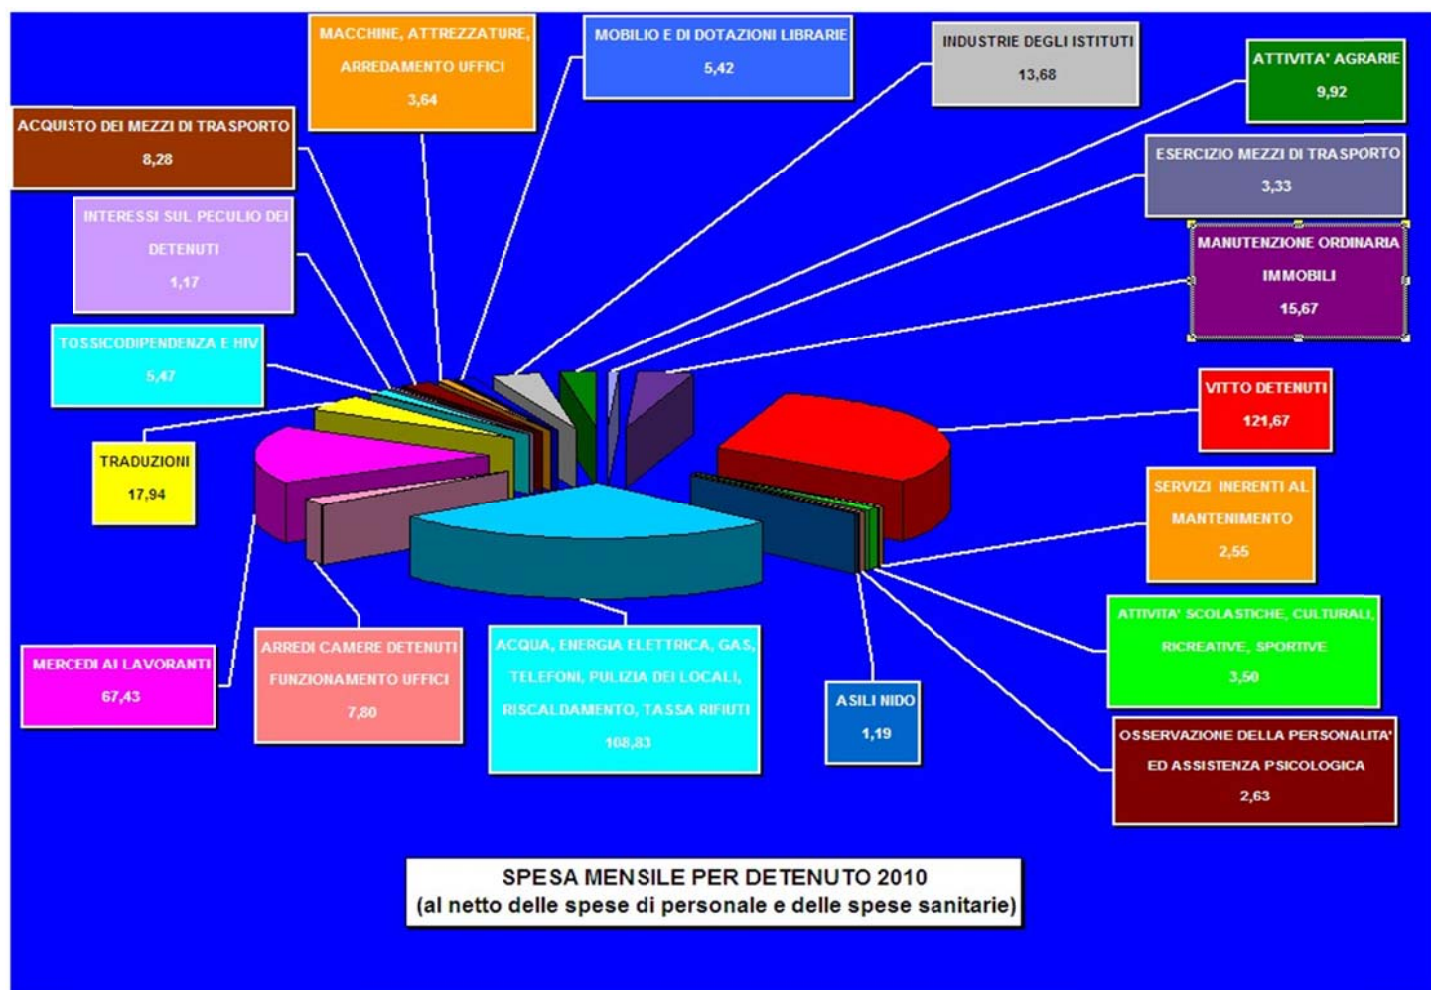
MACCHINE, ATTREZZATURE, ARREDAMENTO UFFICI
3,64

MOBILIO E DI DOTAZIONI LIBRARIE
5,42

INDUSTRIE DEGLI ISTITUTI
13,68

ATTIVITA' AGRARIE
9,92

ACQUISTO DEI MEZZI DI TRASPORTO
8,28

ESERCIZIO MEZZI DI TRASPORTO
3,33

INTERESSI SUL PECULIO DEI DETENUTI
1,17

MANUTENZIONE ORDINARIA IMMOBILI
15,67

TOSSICODIPENDENZA E HIV
5,47

VITTO DETENUTI
121,67

TRADUZIONI
17,94

SERVIZI INERENTI AL MANTENIMENTO
2,55

ATTIVITA' SCOLASTICHE, CULTURALI, RICREATIVE, SPORTIVE
3,50

MERCEDI AI LAVORANTI
67,43

ARREDI CAMERE DETENUTI FUNZIONAMENTO UFFICI
7,80

ACQUA, ENERGIA ELETTRICA, GAS, TELEFONI, PULIZIA DEI LOCALI, RISCALDAMENTO, TASSA RIFIUTI
108,83

ASILI NIDO
1,19

OSSERVAZIONE DELLA PERSONALITA' ED ASSISTENZA PSICOLOGICA
2,63

SPESA MENSILE PER DETENUTO 2010
(al netto delle spese di personale e delle spese sanitarie)